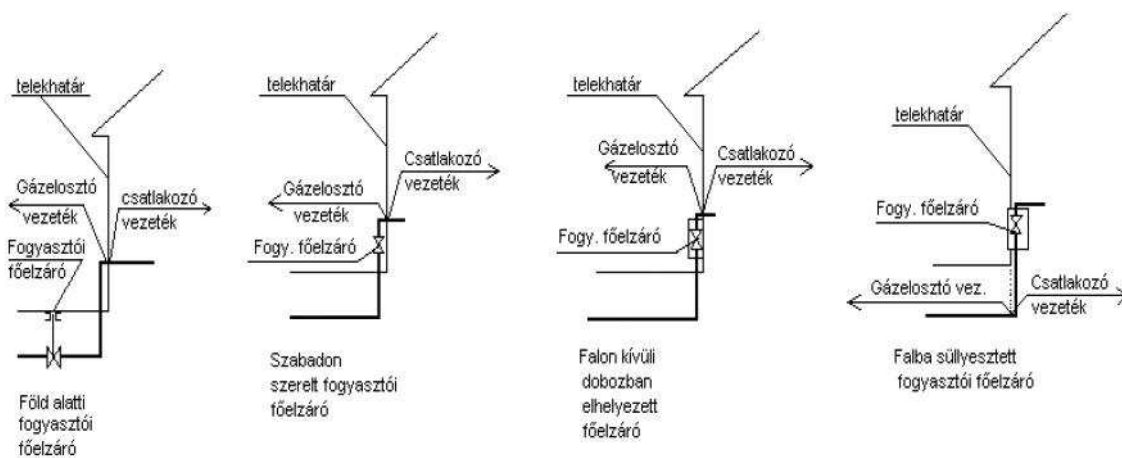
telekhatár

Gázelosztó vezeték

csatlakozó vezeték

Fogyasztói főelzáró

Föld alatti fogyasztói főelzáró

telekhatár

Csatlakozó vezeték

Gázelosztó vezeték

Fogy. főelzáró

Szabadon szerelt fogyasztói főelzáró

telekhatár

Gázelosztó vezeték

Csatlakozó vezeték

Fogy. főelzáró

Falon kívüli dobozban elhelyezett főelzáró

telekhatár

Fogy. főelzáró

Gázelosztó vez.

Csatlakozó vezeték

Falba süllyesztett fogyasztói főelzáró